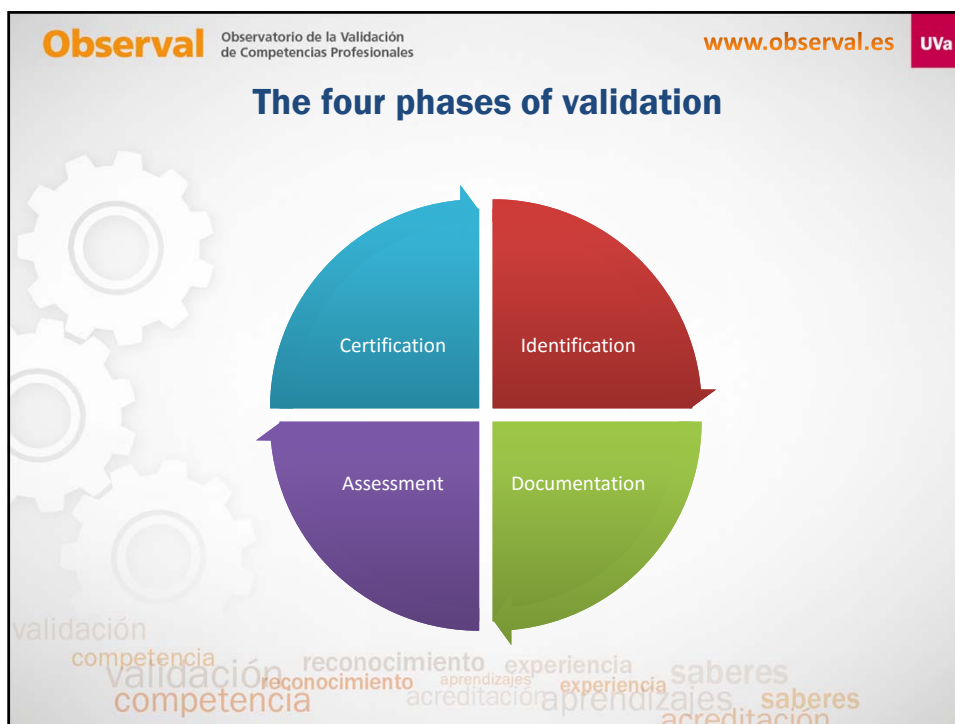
Observal Observatorio de la Validación de Competencias Profesionales

www.observal.es

UVa

The four phases of validation

Certification

Identification

Assessment

Documentation

validación
competencia
validación reconocimiento reconocimiento aprendizajes experiencia experiencia saberes
competencia acreditación aprendizajes saberes
acreditación